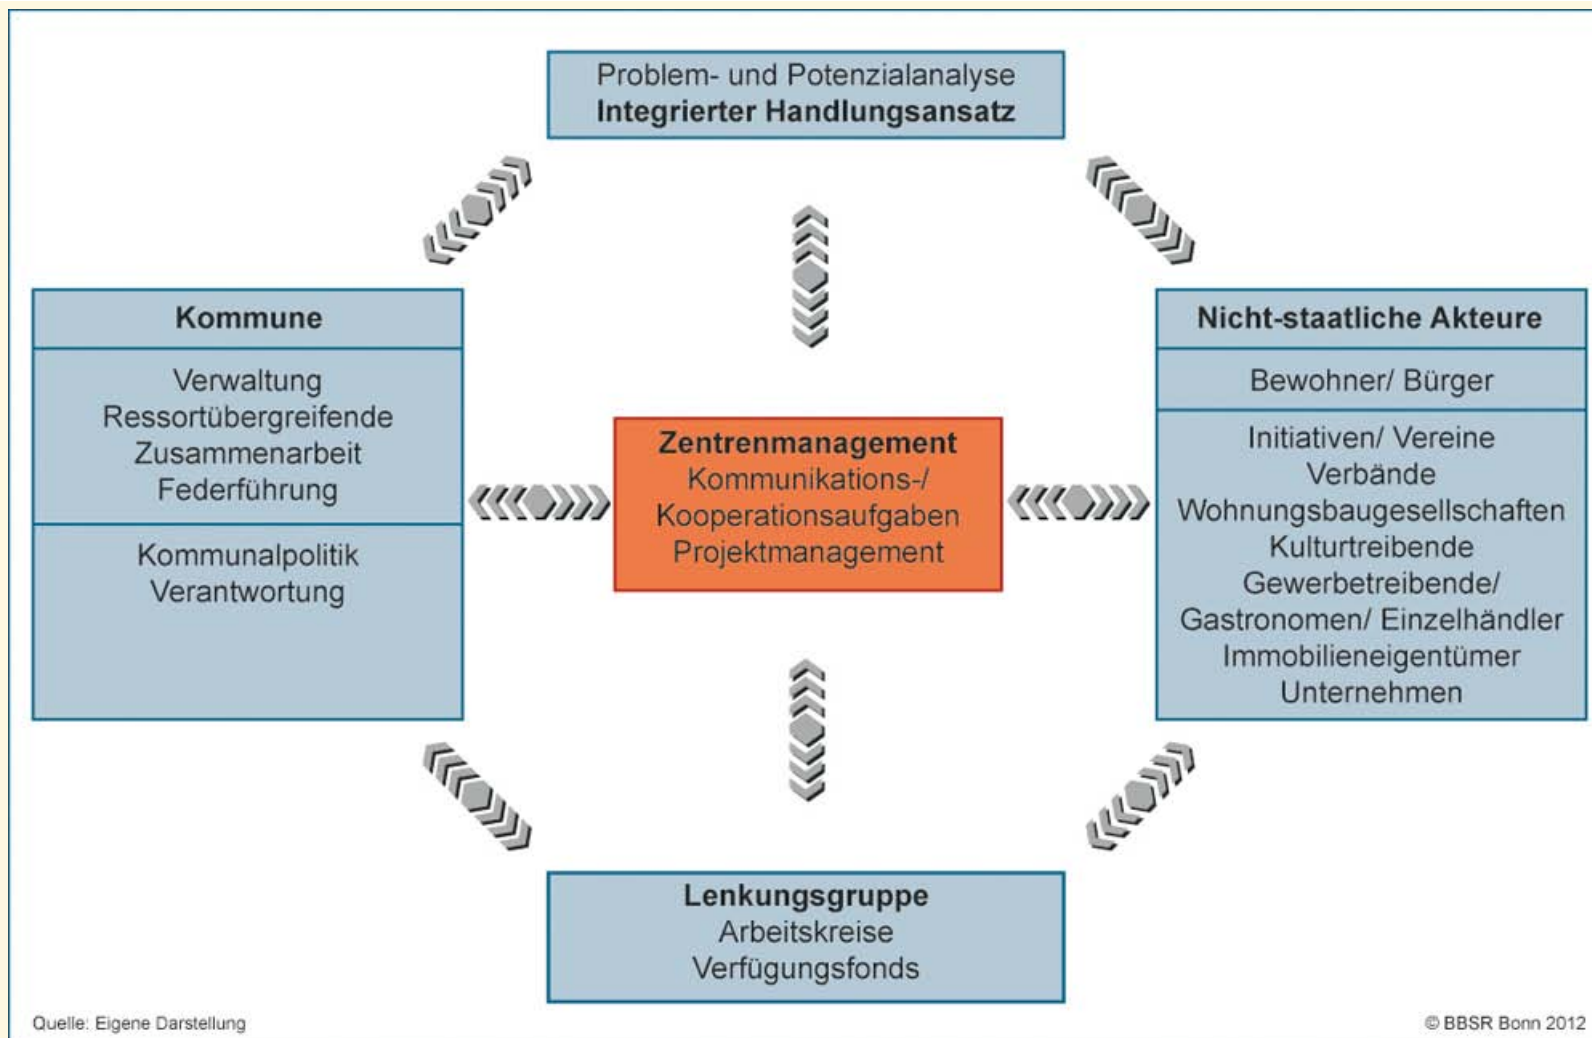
Problem- und Potenzialanalyse
**Integrierter Handlungsansatz**

**Kommune**

Verwaltung
Ressortübergreifende Zusammenarbeit
Federführung

Kommunalpolitik
Verantwortung

**Zentrenmanagement**
Kommunikations-/ Kooperationsaufgaben
Projektmanagement

**Nicht-staatliche Akteure**

Bewohner/ Bürger

Initiativen/ Vereine
Verbände
Wohnungsbaugesellschaften
Kulturtreibende
Gewerbetreibende/ Gastronomen/ Einzelhändler
Immobilieneigentümer
Unternehmen

**Lenkungsgruppe**
Arbeitskreise
Verfügungsfonds

Quelle: Eigene Darstellung

© BBSR Bonn 2012